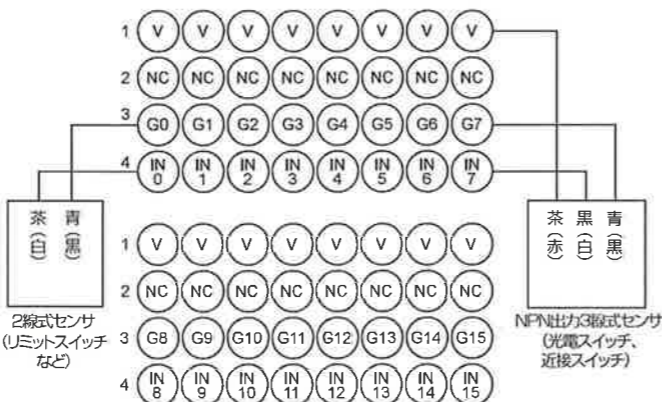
1 V V V V V V V V
2 NC NC NC NC NC NC NC NC
3 G0 G1 G2 G3 G4 G5 G6 G7
4 IN 0 IN 1 IN 2 IN 3 IN 4 IN 5 IN 6 IN 7

茶 (白) 青 (黒)

2線式センサ (リミットスイッチなど)

1 V V V V V V V V
2 NC NC NC NC NC NC NC NC
3 G8 G9 G10 G11 G12 G13 G14 G15
4 IN 8 IN 9 IN 10 IN 11 IN 12 IN 13 IN 14 IN 15

茶 (赤) 黒 (白) 青 (黒)

NPN出力3線式センサ (光電スイッチ、近接スイッチ)